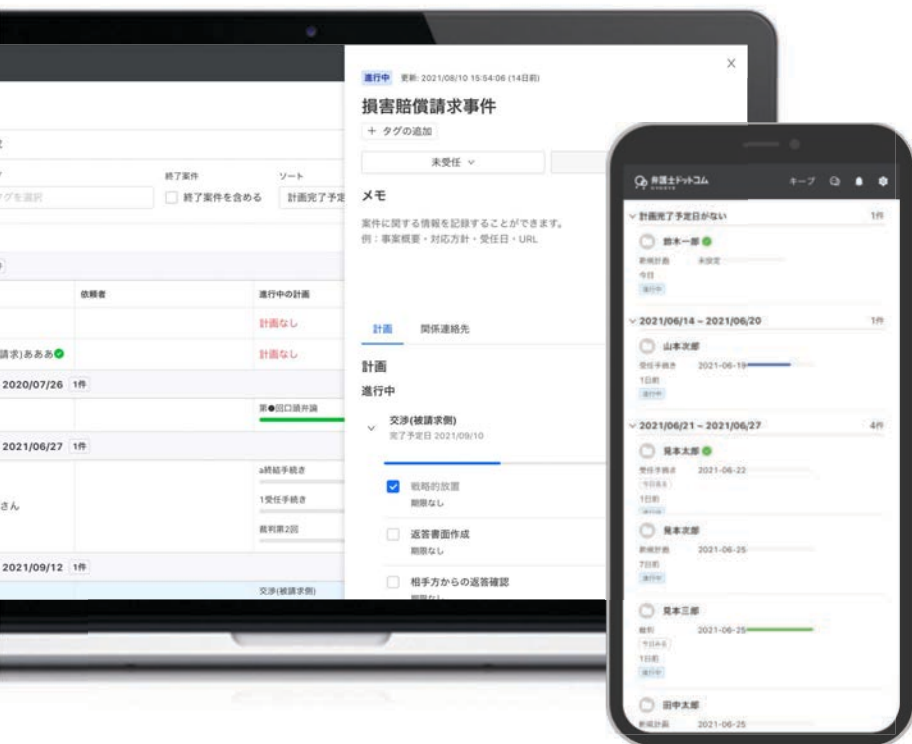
終了案件
ソート
グを選択
終了案件を含める
計画完了予定
依頼者
進行中の計画
計画なし
請求)あああ
計画なし
2020/07/26 1件
第●回口頭弁論
2021/06/27 1件
a終結手続き
1受任手続き
さん
裁判第2回
2021/09/12 1件
交渉(被請求側)

進行中 更新: 2021/08/10 15:54:06 (14日前)
損害賠償請求事件
+ タグの追加
未受任
メモ
案件に関する情報を記録することができます。
例：事案概要・対応方針・受任日・URL
計画
関係連絡先
計画
進行中
交渉(被請求側)
完了予定日 2021/09/10
戦略的放置
期限なし
返答書面作成
期限なし
相手方からの返答確認
期限なし

弁護士ドットコム
キープ
計画完了予定日がない 1件
鈴木一郎
新規計画
未設定
今日
進行中
2021/06/14 – 2021/06/20 1件
山本次郎
受任手続き 2021-06-19
1日前
2021/06/21 – 2021/06/27 4件
見本太郎
受任手続き 2021-06-22
今日まで
1日前
進行中
見本次郎
新規計画 2021-06-25
7日前
進行中
見本三郎
裁判 2021-06-25
今日まで
1日前
進行中
田中太郎
新規計画 2021-06-25